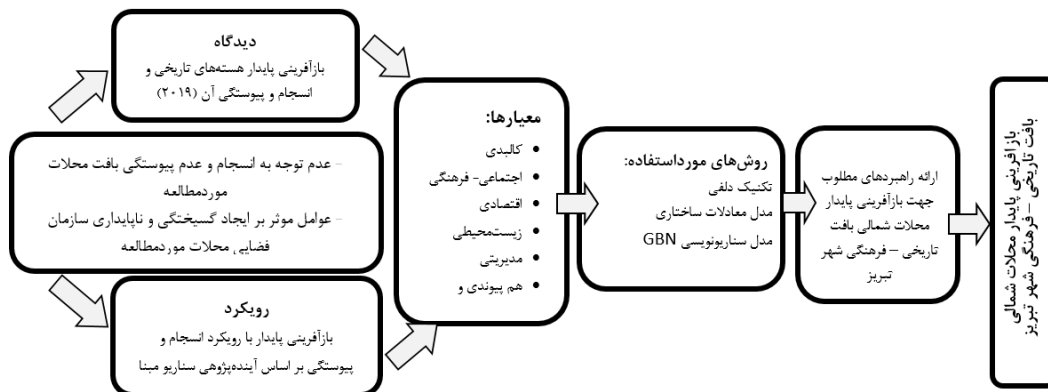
دیدگاه
بازآفرینی پایدار هسته‌های تاریخی و انسجام و پیوستگی آن (۲۰۱۹)

- عدم توجه به انسجام و عدم پیوستگی بافت محلات موردمطالعه
- عوامل موثر بر ایجاد گسیختگی و ناپایداری سازمان فضایی محلات موردمطالعه

رویکرد
بازآفرینی پایدار با رویکرد انسجام و پیوستگی بر اساس آینده‌پژوهی سناریو مبنا

معیارها:
• کالبدی
• اجتماعی- فرهنگی
• اقتصادی
• زیست‌محیطی
• مدیریتی
• هم پیوندی و

روش‌های مورداستفاده:
تکنیک دلفی
مدل معادلات ساختاری
مدل سناریونویسی GBN

ارائه راهبردهای مطلوب جهت بازآفرینی پایدار محلات شمالی بافت تاریخی – فرهنگی شهر تبریز

بازآفرینی پایدار محلات شمالی بافت تاریخی – فرهنگی شهر تبریز